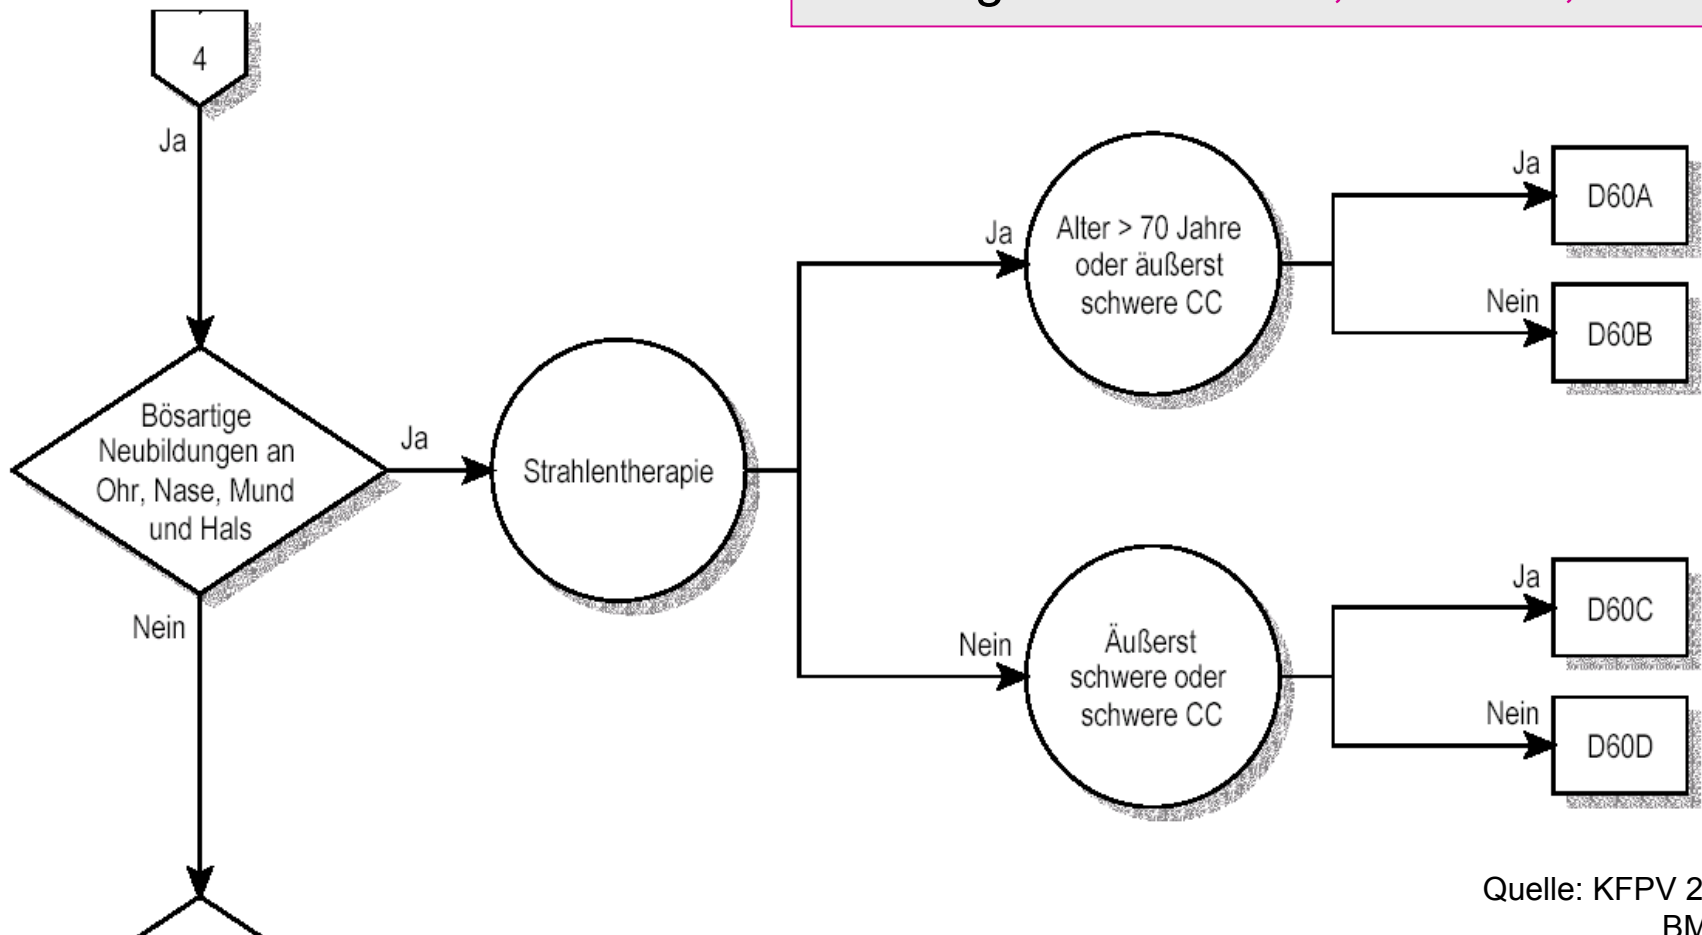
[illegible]

4

Ja

Bösartige Neubildungen an Ohr, Nase, Mund und Hals

Ja

Strahlentherapie

Ja

Alter > 70 Jahre oder äußerst schwere CC

Ja

D60A

Nein

D60B

Nein

Äußerst schwere oder schwere CC

Ja

D60C

Nein

D60D

Nein

Quelle: KFPV 2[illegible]
BM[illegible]